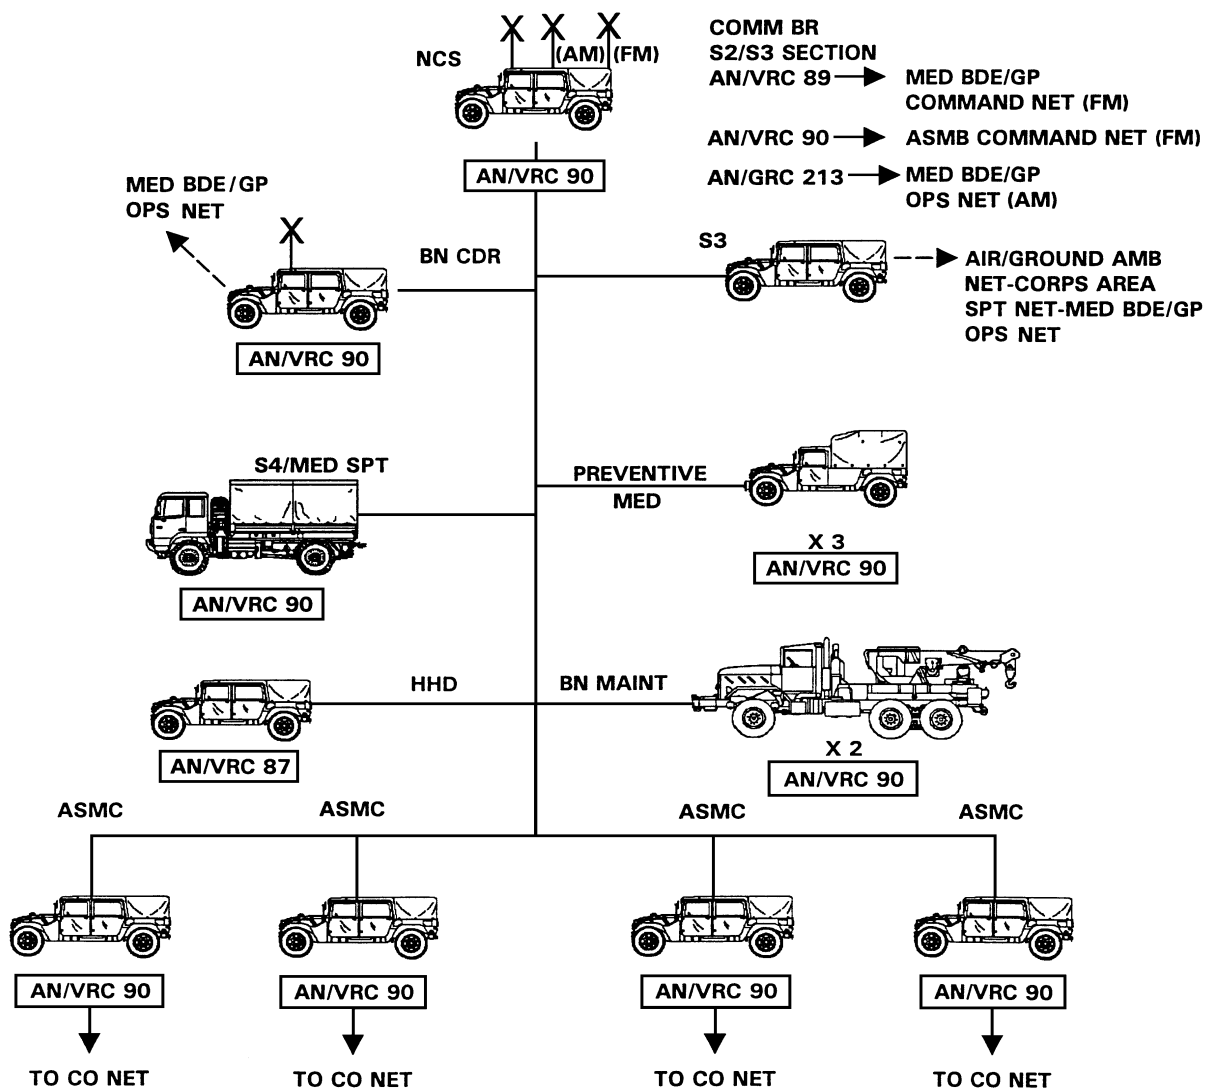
NCS

(AM) (FM)

AN/VRC 90

COMM BR
S2/S3 SECTION
AN/VRC 89 → MED BDE/GP COMMAND NET (FM)

AN/VRC 90 → ASMB COMMAND NET (FM)

AN/GRC 213 → MED BDE/GP OPS NET (AM)

MED BDE / GP
OPS NET

BN CDR

AN/VRC 90

S3

AIR/GROUND AMB
NET-CORPS AREA
SPT NET-MED BDE/GP
OPS NET

S4/MED SPT

AN/VRC 90

PREVENTIVE
MED

X 3
AN/VRC 90

HHD

AN/VRC 87

BN MAINT

X 2
AN/VRC 90

ASMC

ASMC

ASMC

ASMC

AN/VRC 90

TO CO NET

AN/VRC 90

TO CO NET

AN/VRC 90

TO CO NET

AN/VRC 90

TO CO NET